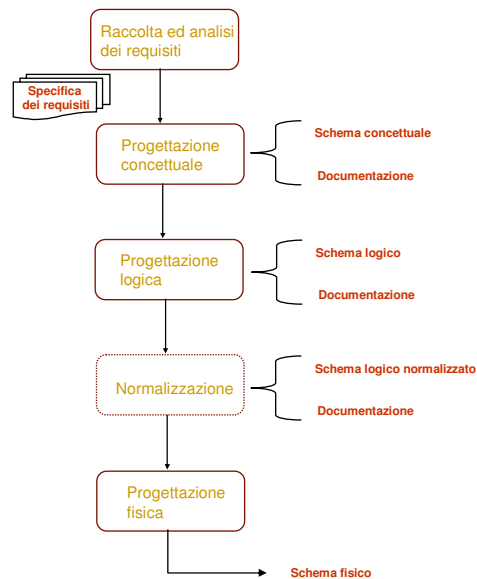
Raccolta ed analisi dei requisiti

Specifica dei requisiti

Progettazione concettuale

Schema concettuale

Documentazione

Progettazione logica

Schema logico

Documentazione

Normalizzazione

Schema logico normalizzato

Documentazione

Progettazione fisica

Schema fisico